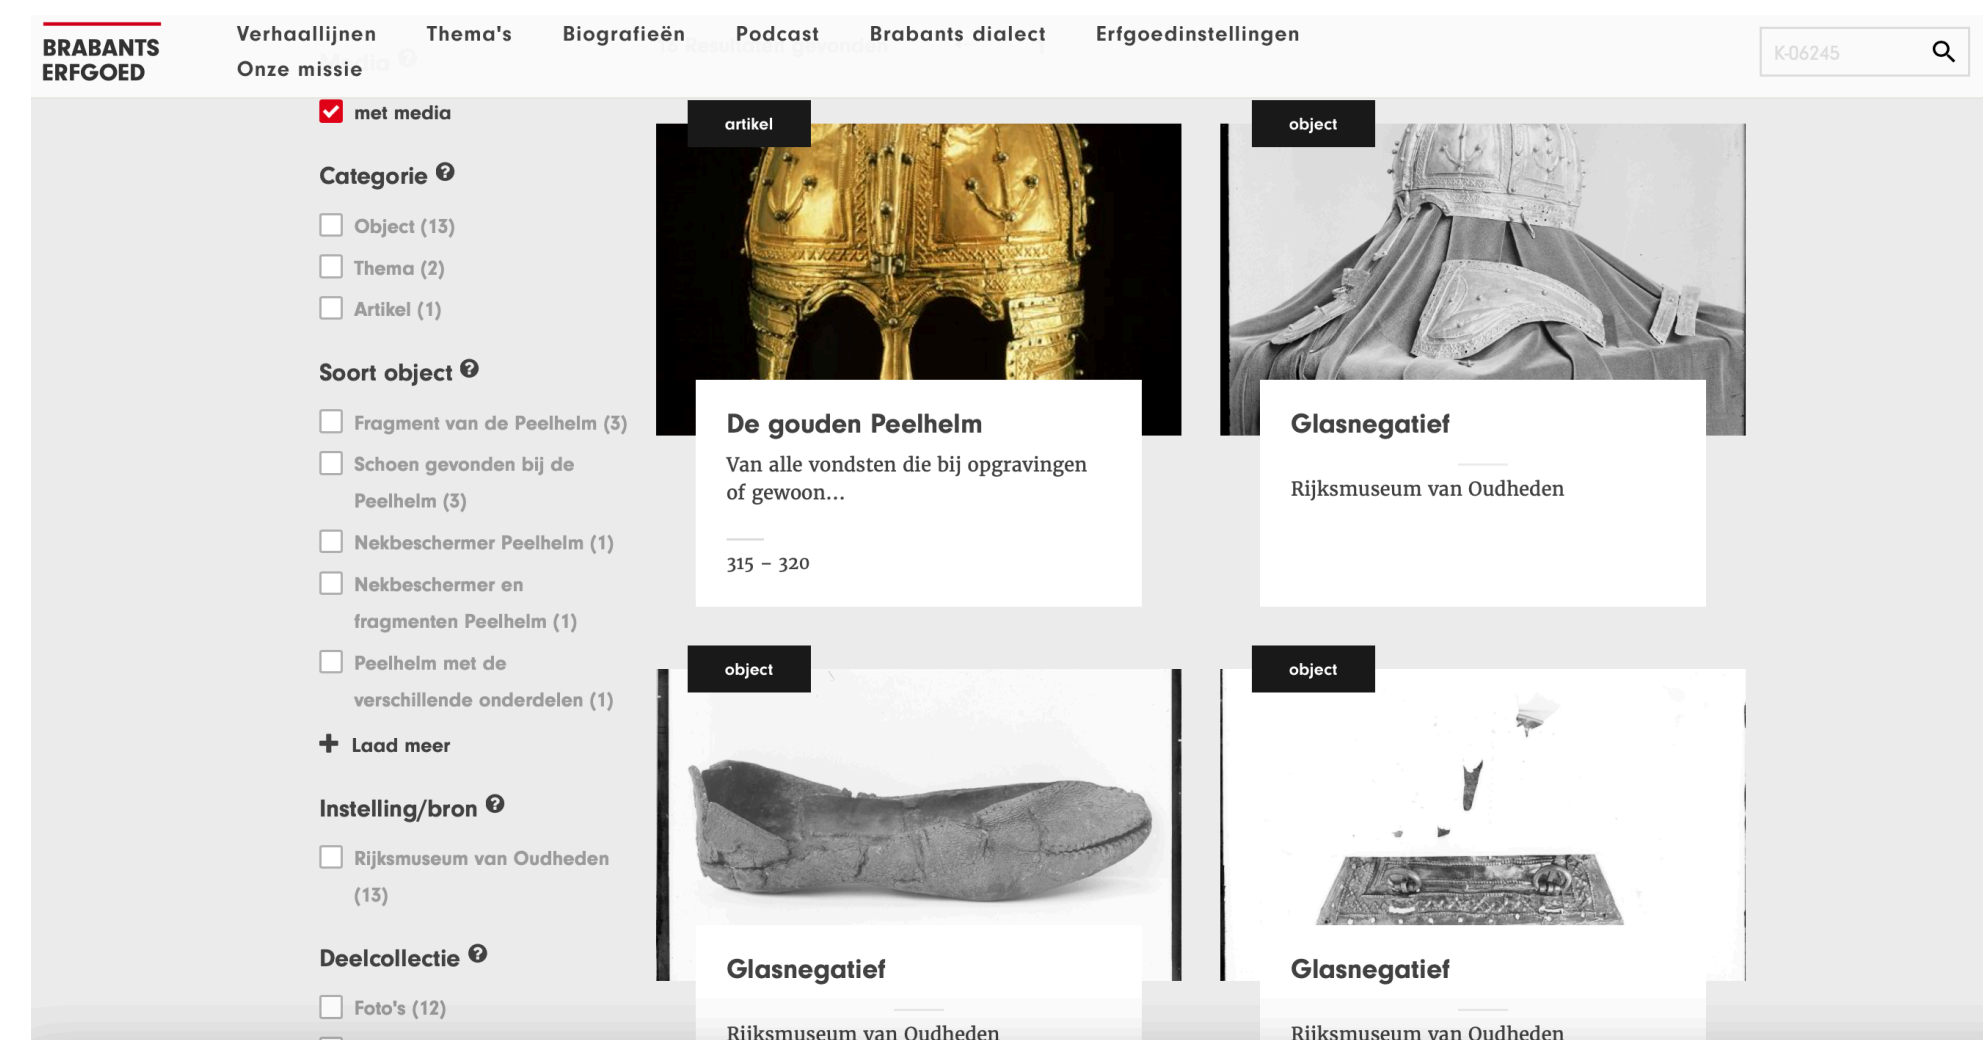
BRABANTS ERFGOED

Verhaallijnen Thema's Biografieën Podcast Brabants dialect Erfgoedinstellingen
Onze missie

K-06245

met media

Categorie

Object (13)

Thema (2)

Artikel (1)

Soort object

Fragment van de Peelhelm (3)

Schoen gevonden bij de Peelhelm (3)

Nekbeschermer Peelhelm (1)

Nekbeschermer en fragmenten Peelhelm (1)

Peelhelm met de verschillende onderdelen (1)

Laad meer

Instelling/bron

Rijksmuseum van Oudheden (13)

Deelcollectie

Foto's (12)

artikel

De gouden Peelhelm

Van alle vondsten die bij opgravingen of gewoon...

315 – 320

object

Glasnegatief

Rijksmuseum van Oudheden

object

Glasnegatief

Rijksmuseum van Oudheden

object

Glasnegatief

Rijksmuseum van Oudheden